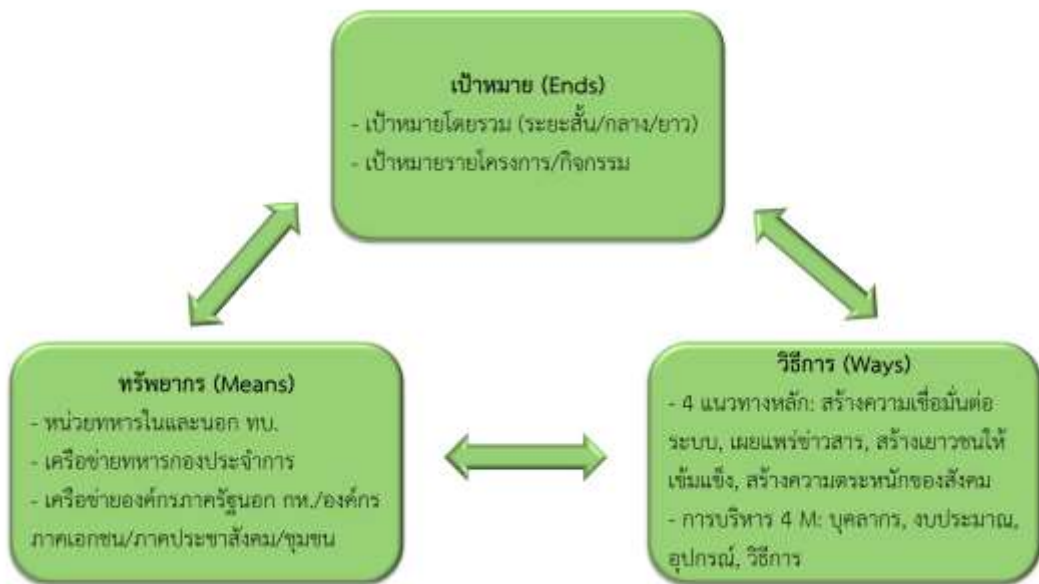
เป้าหมาย (Ends)
- เป้าหมายโดยรวม (ระยะสั้น/กลาง/ยาว)
- เป้าหมายรายโครงการ/กิจกรรม

ทรัพยากร (Means)
- หน่วยทหารในและนอก ทบ.
- เครือข่ายทหารกองประจำการ
- เครือข่ายองค์กรภาครัฐนอก กห./องค์กรภาคเอกชน/ภาคประชาสังคม/ชุมชน

วิธีการ (Ways)
- 4 แนวทางหลัก: สร้างความเชื่อมั่นต่อระบบ, เผยแพร่ข่าวสาร, สร้างเยาวชนให้เข้มแข็ง, สร้างความตระหนักของสังคม
- การบริหาร 4 M: บุคลากร, งบประมาณ, อุปกรณ์, วิธีการ